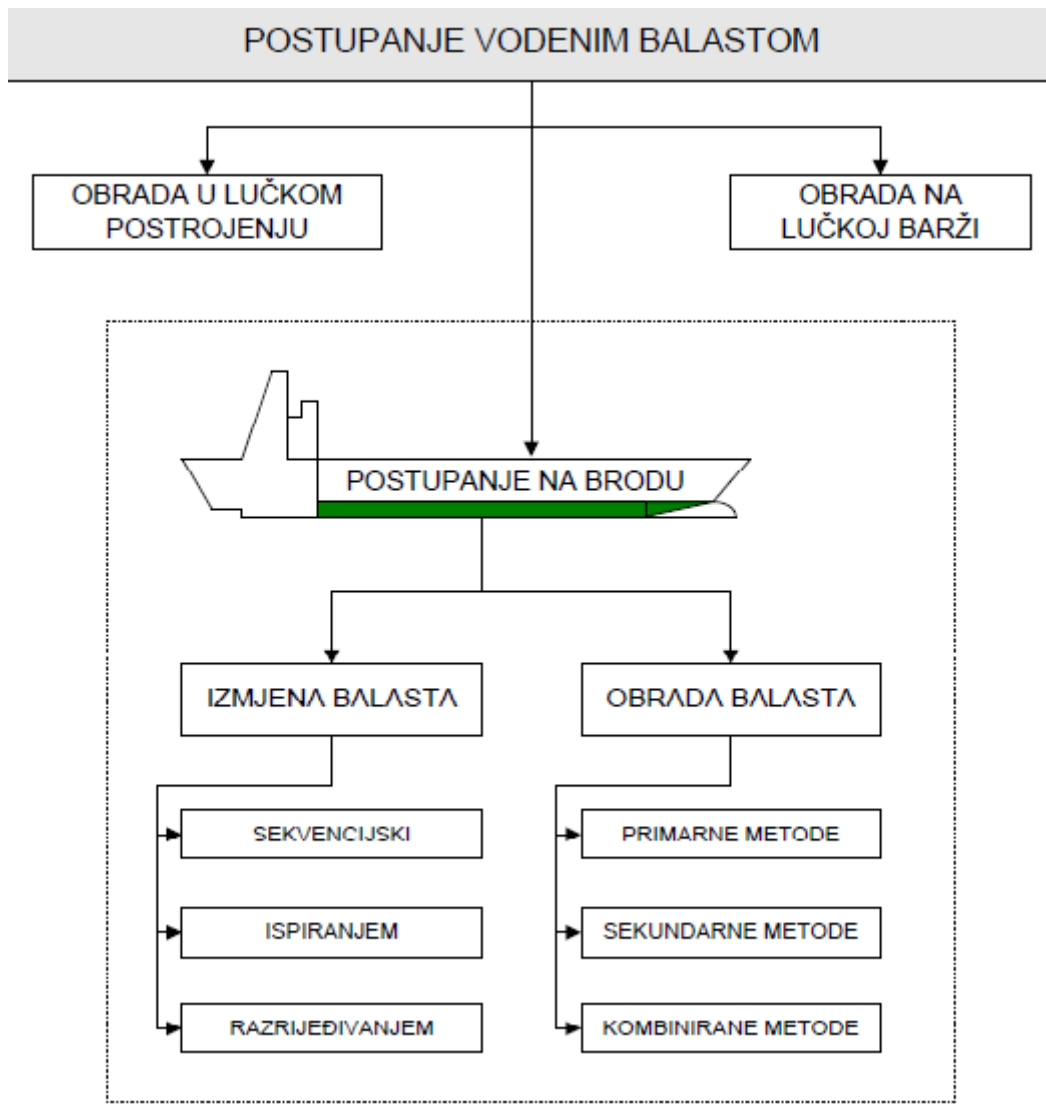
POSTUPANJE VODENIM BALASTOM

OBRADA U LUČKOM POSTROJENJU

OBRADA NA LUČKOJ BARŽI

POSTUPANJE NA BRODU

IZMJENA BALASTA

OBRADA BALASTA

SEKVENCIJSKI

ISPIRANJEM

RAZRIJEĐIVANJEM

PRIMARNE METODE

SEKUNDARNE METODE

KOMBINIRANE METODE